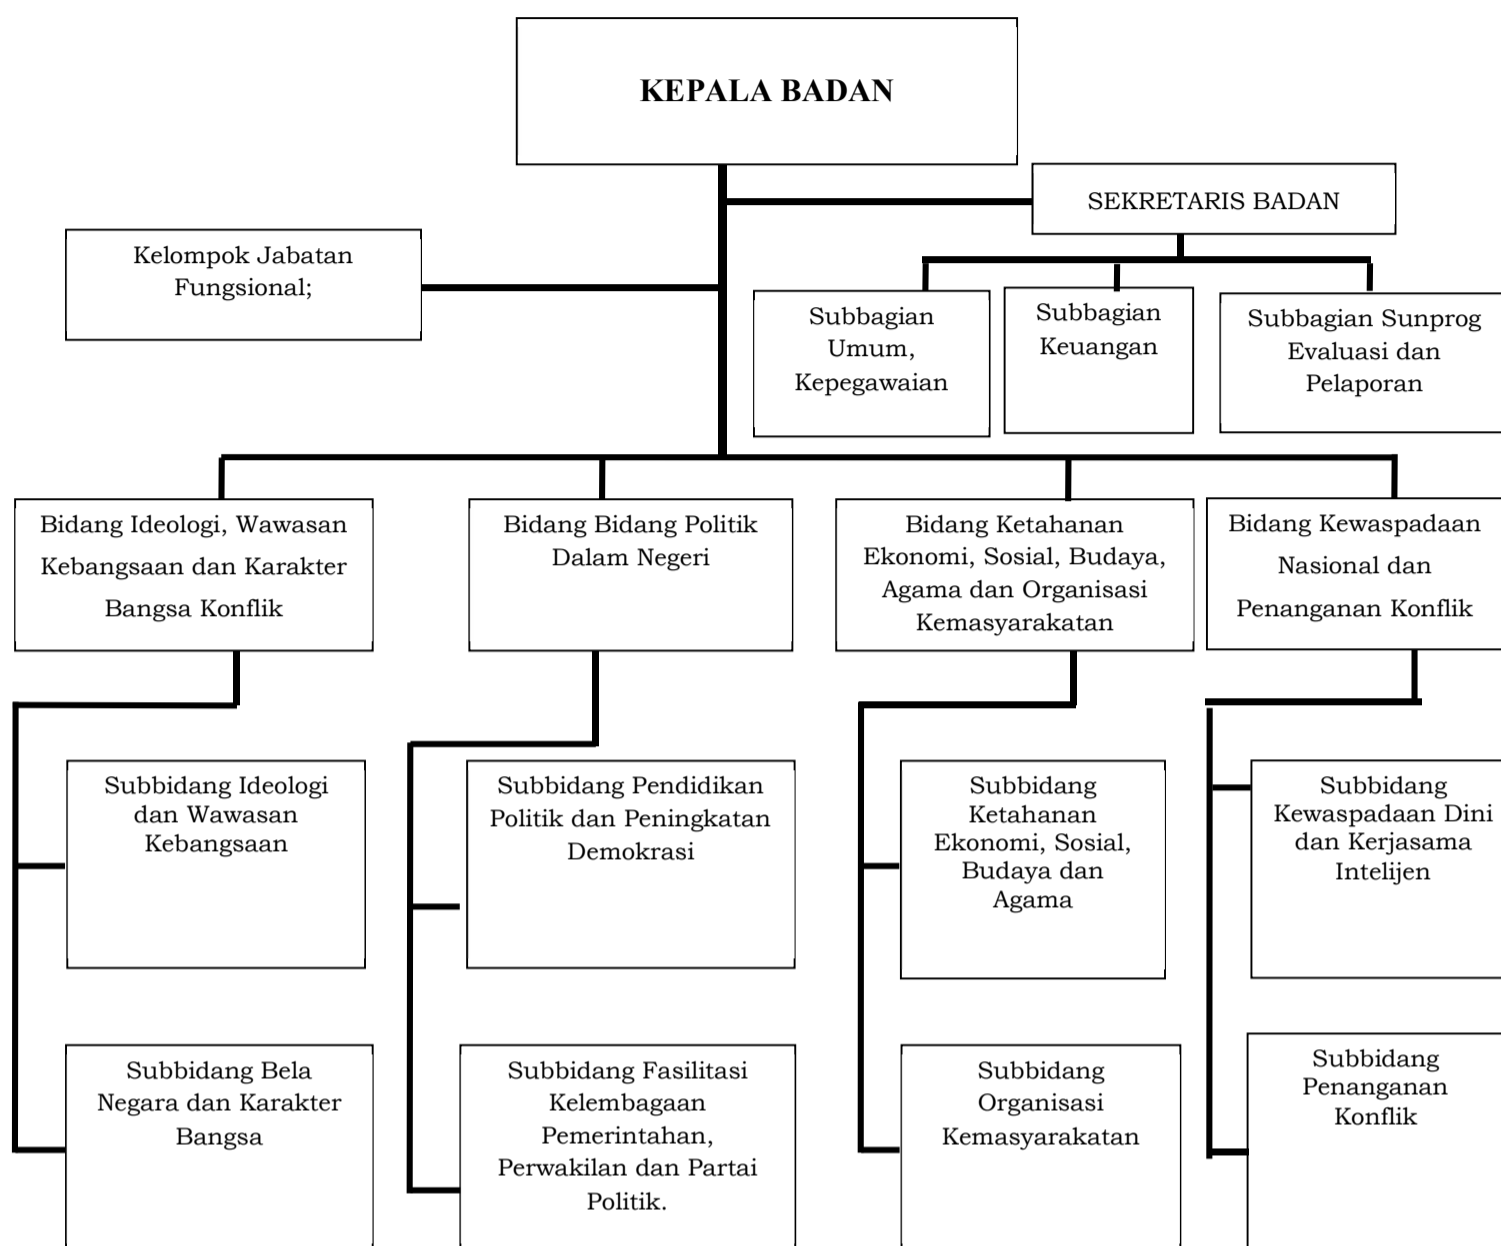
KEPALA BADAN

SEKRETARIS BADAN

Kelompok Jabatan Fungsional;

Subbagian Umum, Kepegawaian

Subbagian Keuangan

Subbagian Sunprog Evaluasi dan Pelaporan

Bidang Ideologi, Wawasan Kebangsaan dan Karakter Bangsa Konflik

Bidang Bidang Politik Dalam Negeri

Bidang Ketahanan Ekonomi, Sosial, Budaya, Agama dan Organisasi Kemasyarakatan

Bidang Kewaspadaan Nasional dan Penanganan Konflik

Subbidang Ideologi dan Wawasan Kebangsaan

Subbidang Bela Negara dan Karakter Bangsa

Subbidang Pendidikan Politik dan Peningkatan Demokrasi

Subbidang Fasilitasi Kelembagaan Pemerintahan, Perwakilan dan Partai Politik.

Subbidang Ketahanan Ekonomi, Sosial, Budaya dan Agama

Subbidang Organisasi Kemasyarakatan

Subbidang Kewaspadaan Dini dan Kerjasama Intelijen

Subbidang Penanganan Konflik